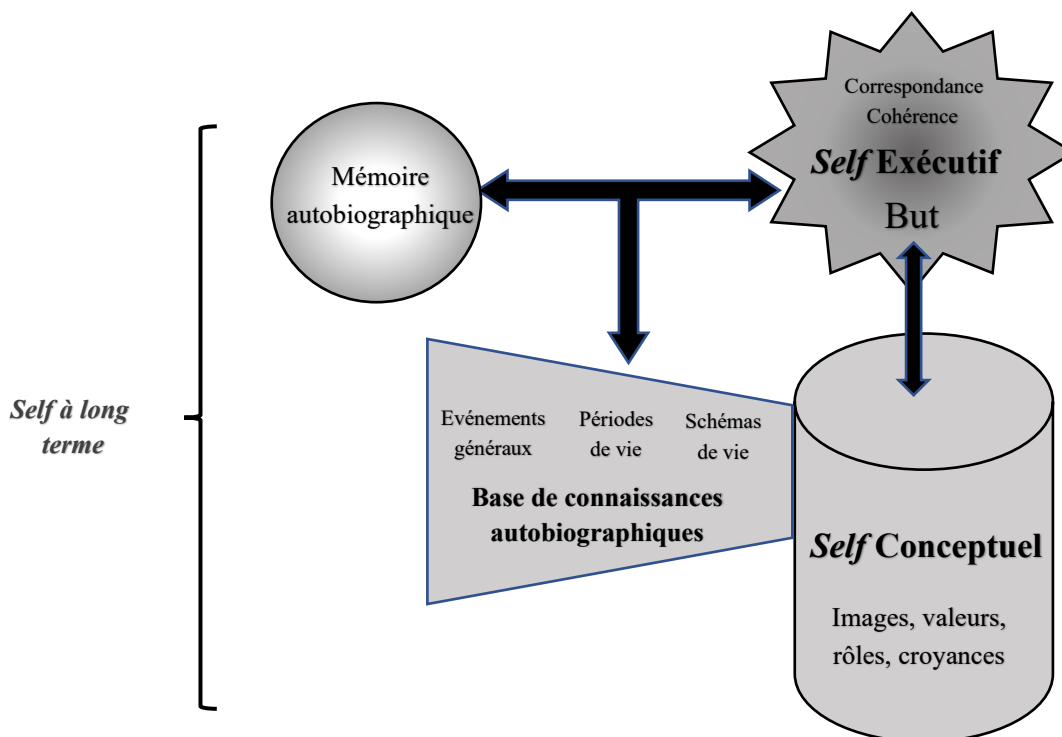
Self à long terme

Mémoire autobiographique

Correspondance
Cohérence
*Self* Exécutif
But

Evénements généraux

Périodes de vie

Schémas de vie

Base de connaissances autobiographiques

*Self* Conceptuel

Images, valeurs, rôles, croyances